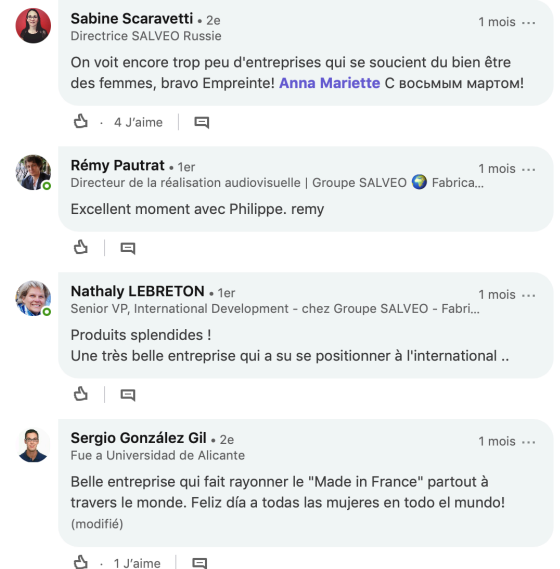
Sabine Scaravetti • 2e
Directrice SALVEO Russie
1 mois ···

On voit encore trop peu d'entreprises qui se soucient du bien être des femmes, bravo Empreinte! Anna Mariette С восьмым мартом!

· 4 J'aime

Rémy Pautrat • 1er
Directeur de la réalisation audiovisuelle | Groupe SALVEO 🌍 Fabrica...
1 mois ···

Excellent moment avec Philippe. remy

Nathaly LEBRETON • 1er
Senior VP, International Development - chez Groupe SALVEO - Fabri...
1 mois ···

Produits splendides !
Une très belle entreprise qui a su se positionner à l'international ..

Sergio González Gil • 2e
Fue a Universidad de Alicante
1 mois ···

Belle entreprise qui fait rayonner le "Made in France" partout à travers le monde. Feliz día a todas las mujeres en todo el mundo!
(modifié)

· 1 J'aime